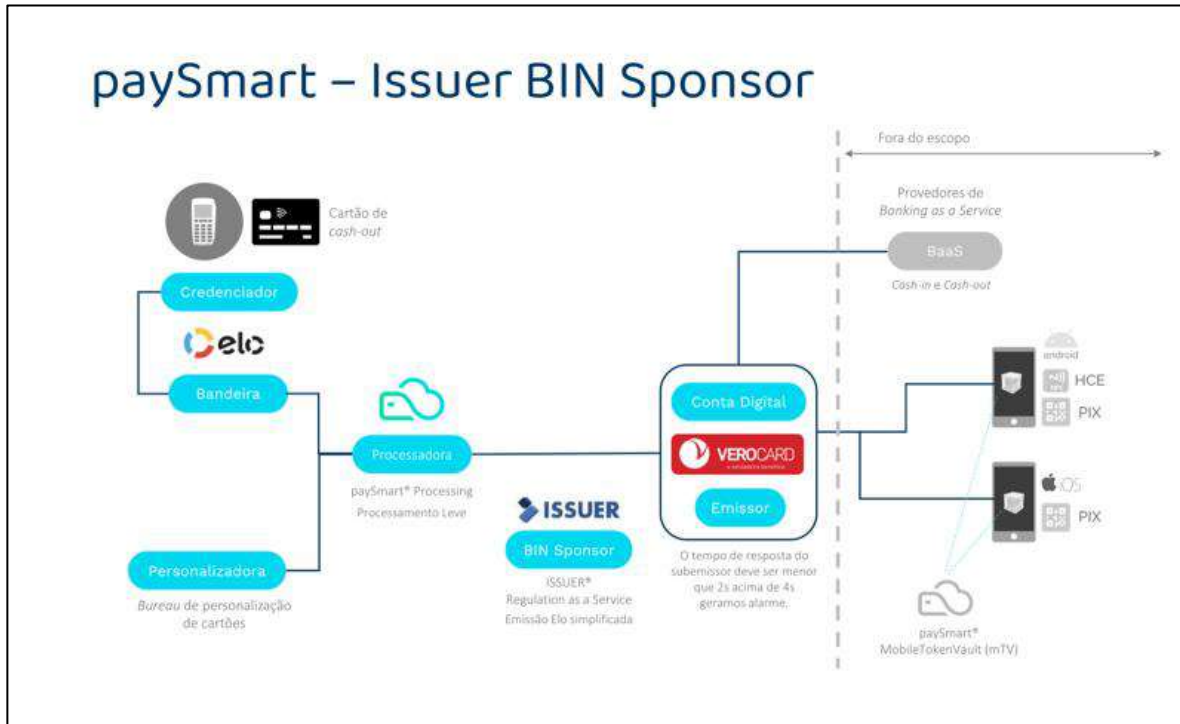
paySmart – Issuer BIN Sponsor

Fora do escopo

Cartão de cash-out

Credenciador

elo

Bandeira

Processadora

paySmart® Processing
Processamento Leve

Personalizadora

Bureau de personalização de cartões

ISSUER

BIN Sponsor

ISSUER®
Regulation as a Service
Emissão Elo simplificada

Conta Digital

VEROCARD

Emissor

O tempo de resposta do subemissor deve ser menor que 2s acima de 4s geramos alarme.

Provedores de Banking as a Service

BaaS

Cash-in e Cash-out

android

HCE

PIX

iOS

PIX

paySmart®
MobileTokenVault (mTV)